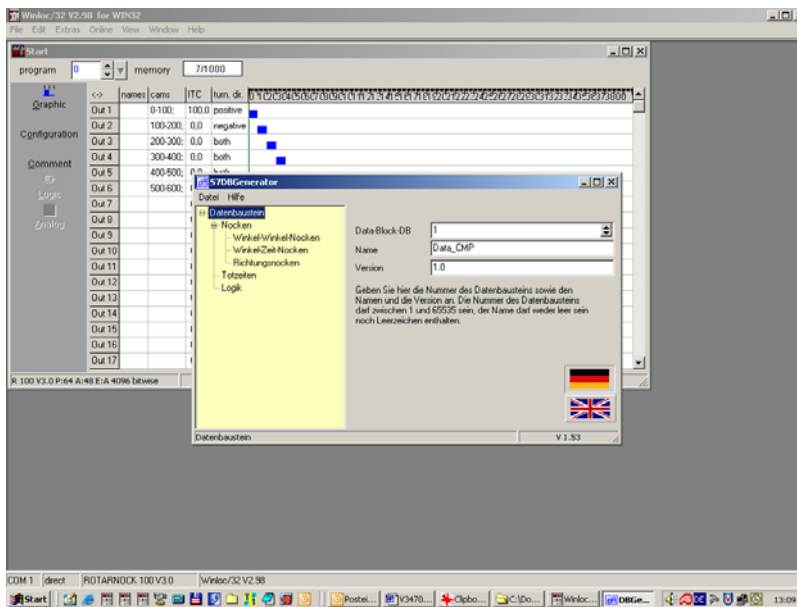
Winloc/32 V2.98 for WIN32
File Edit Extras Online View Window Help

Start
program 0 memory 7/1000

Graphic
Configuration
Comment
Logic
Analog

| <-> | names | cams | ITC | turn. dr. |
|---|---|---|---|---|
| Out 1 | | 0-100; | 100,0 | positive |
| Out 2 | | 100-200; | 0,0 | negative |
| Out 3 | | 200-300; | 0,0 | both |
| Out 4 | | 300-400; | 0,0 | both |
| Out 5 | | 400-500; | 0,0 | both |
| Out 6 | | 500-600; | | |
| Out 7 | | | | |
| Out 8 | | | | |
| Out 9 | | | | |
| Out 10 | | | | |
| Out 11 | | | | |
| Out 12 | | | | |
| Out 13 | | | | |
| Out 14 | | | | |
| Out 15 | | | | |
| Out 16 | | | | |
| Out 17 | | | | |

R 100 V3.0 P:64 A:48 E:A 4096 bitwise

S7DBGenerator
Datei Hilfe
Datenbaustein
Nocken
Winkel-Winkel-Nocken
Winkel-Zeit-Nocken
Richtungsnocken
Totzeiten
Logik

Data-Block-DB 1
Name Data_CMP
Version 1.0

Geben Sie hier die Nummer des Datenbausteins sowie den Namen und die Version an. Die Nummer des Datenbausteins darf zwischen 1 und 65535 sein, der Name darf weder leer sein noch Leerzeichen enthalten.

Datenbaustein V 1.53

COM 1 direct ROTARNOCK 100 V3.0 Winloc/32 V2.98

Start Postei... V3470... Clipbo... C:\Do... Winloc... DBGe... 13:09